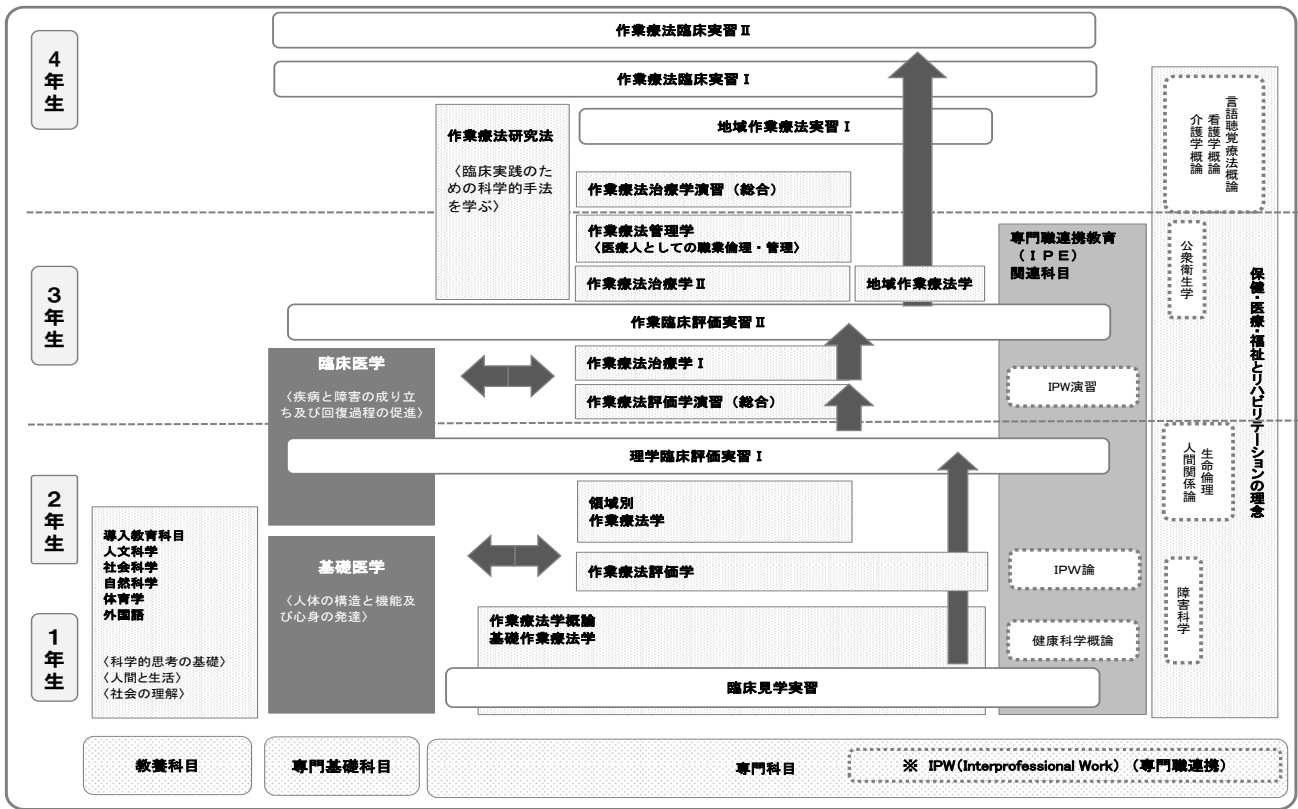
4年生

作業療法臨床実習Ⅱ

作業療法臨床実習Ⅰ

作業療法研究法

〈臨床実践のための科学的手法を学ぶ〉

地域作業療法実習Ⅰ

作業療法治療学演習（総合）

作業療法管理学
〈医療人としての職業倫理・管理〉

3年生

作業療法治療学Ⅱ

地域作業療法学

専門職連携教育（ＩＰＥ）関連科目

言語聴覚療法概論
看護学概論
介護学概論

公衆衛生学

保健・医療・福祉とリハビリテーションの理念

作業臨床評価実習Ⅱ

臨床医学

〈疾病と障害の成り立ち及び回復過程の促進〉

作業療法治療学Ⅰ

IPW演習

作業療法評価学演習（総合）

理学臨床評価実習Ⅰ

生命倫理
人間関係論

2年生

導入教育科目
人文科学
社会科学
自然科学
体育学
外国語

〈科学的思考の基礎〉
〈人間と生活〉
〈社会の理解〉

領域別
作業療法学

基礎医学

〈人体の構造と機能及び心身の発達〉

作業療法評価学

IPW論

障害科学

1年生

作業療法学概論
基礎作業療法学

健康科学概論

臨床見学実習

教養科目

専門基礎科目

専門科目

※ IPW(Interprofessional Work)（専門職連携）